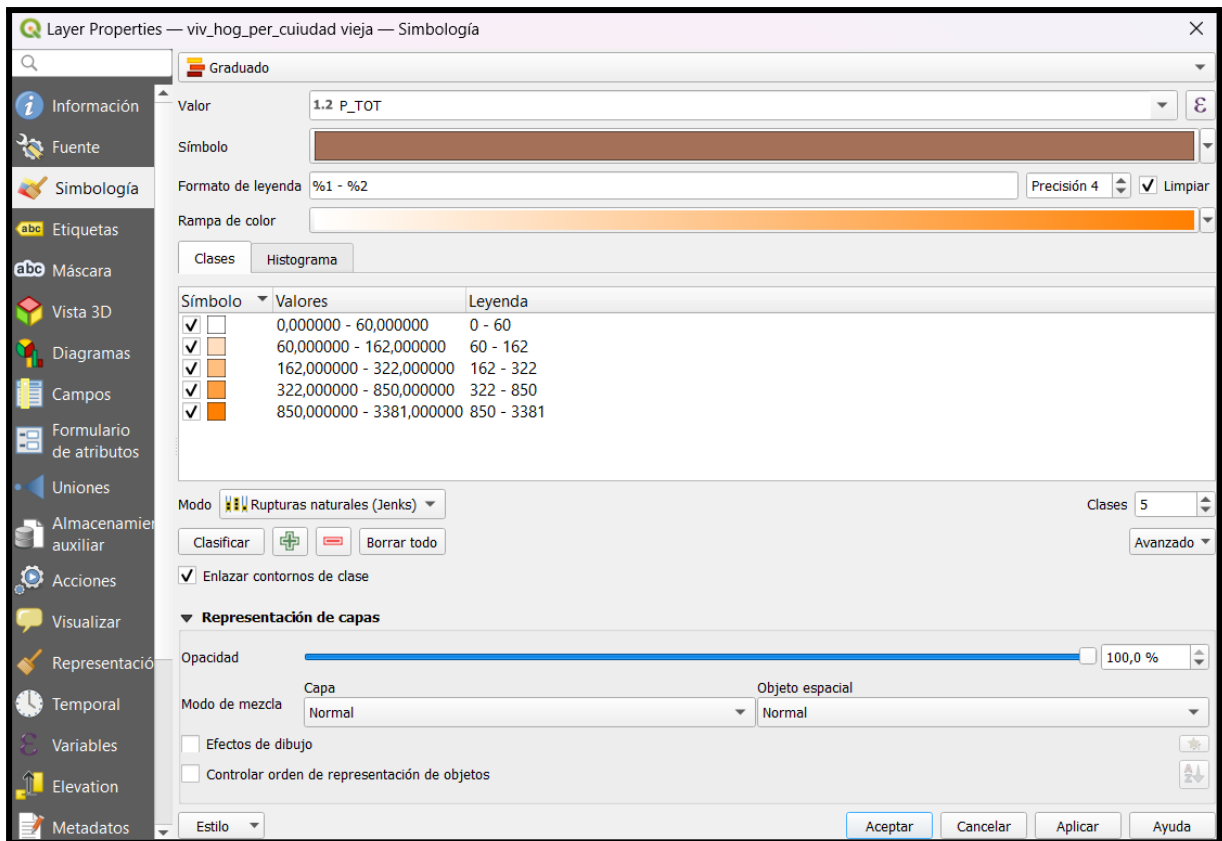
Layer Properties — viv_hog_per_cuiudad vieja — Simbología

Información
Fuente
Simbología
Etiquetas
Máscara
Vista 3D
Diagramas
Campos
Formulario de atributos
Uniones
Almacenamien auxiliar
Acciones
Visualizar
Representació
Temporal
Variables
Elevation
Metadatos

Graduado

Valor 1.2 P_TOT
Símbolo
Formato de leyenda %1 - %2 Precisión 4 Limpiar
Rampa de color

Clases Histograma

| Símbolo | Valores | Leyenda |
|---|---|---|
| ✓ | 0,000000 - 60,000000 | 0 - 60 |
| ✓ | 60,000000 - 162,000000 | 60 - 162 |
| ✓ | 162,000000 - 322,000000 | 162 - 322 |
| ✓ | 322,000000 - 850,000000 | 322 - 850 |
| ✓ | 850,000000 - 3381,000000 | 850 - 3381 |

Modo Rupturas naturales (Jenks) Clases 5
Clasificar Borrar todo Avanzado
Enlazar contornos de clase

Representación de capas
Opacidad 100,0 %
Modo de mezcla Capa Normal Objeto espacial Normal
Efectos de dibujo
Controlar orden de representación de objetos

Estilo Aceptar Cancelar Aplicar Ayuda